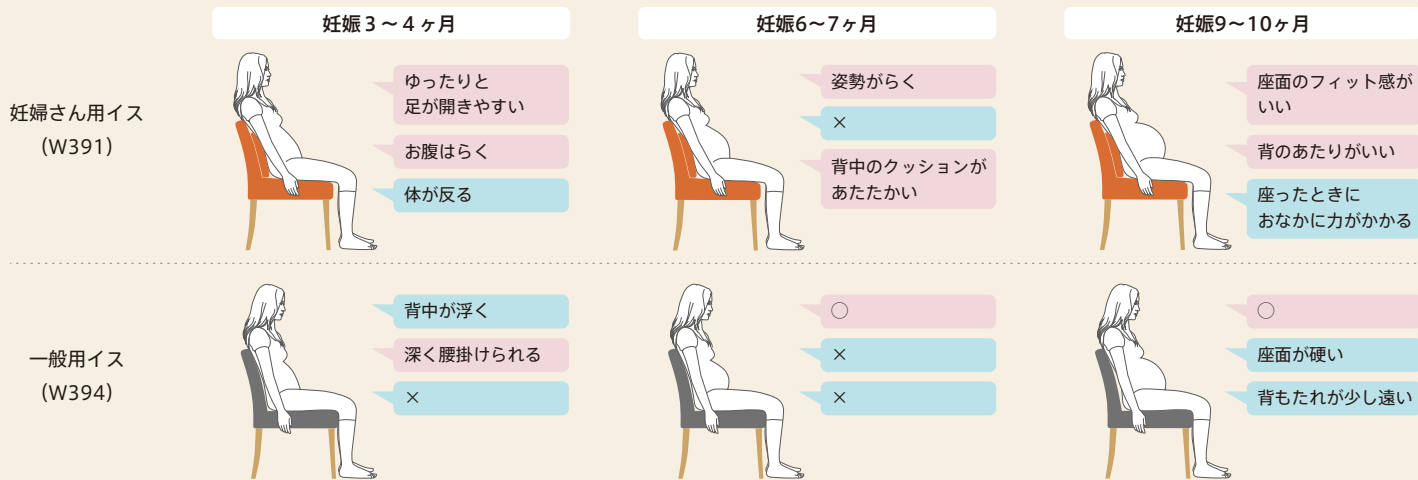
| | 妊娠３～４ヶ月 | 妊娠6～7ヶ月 | 妊娠9～10ヶ月 |
|---|---|---|---|
| 妊婦さん用イス (W391) | ゆったりと足が開きやすい / お腹はらく / 体が反る | 姿勢がらく / × / 背中のクッションがあたたかい | 座面のフィット感がいい / 背のあたりがいい / 座ったときにおなかに力がかかる |
| 一般用イス (W394) | 背中が浮く / 深く腰掛けられる / × | ○ / × / × | ○ / 座面が硬い / 背もたれが少し遠い |